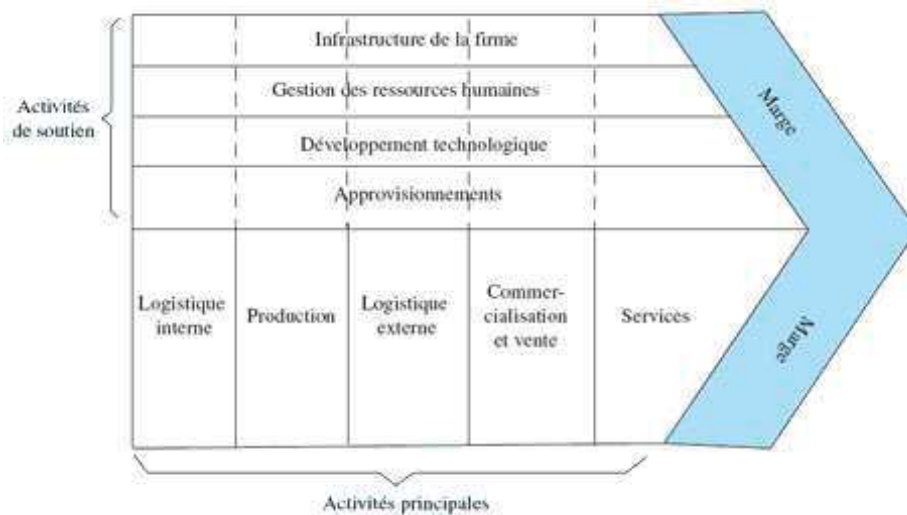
Activités de soutien

Infrastructure de la firme

Gestion des ressources humaines

Développement technologique

Approvisionnements

Marge

Logistique interne

Production

Logistique externe

Commercialisation et vente

Services

Marge

Activités principales